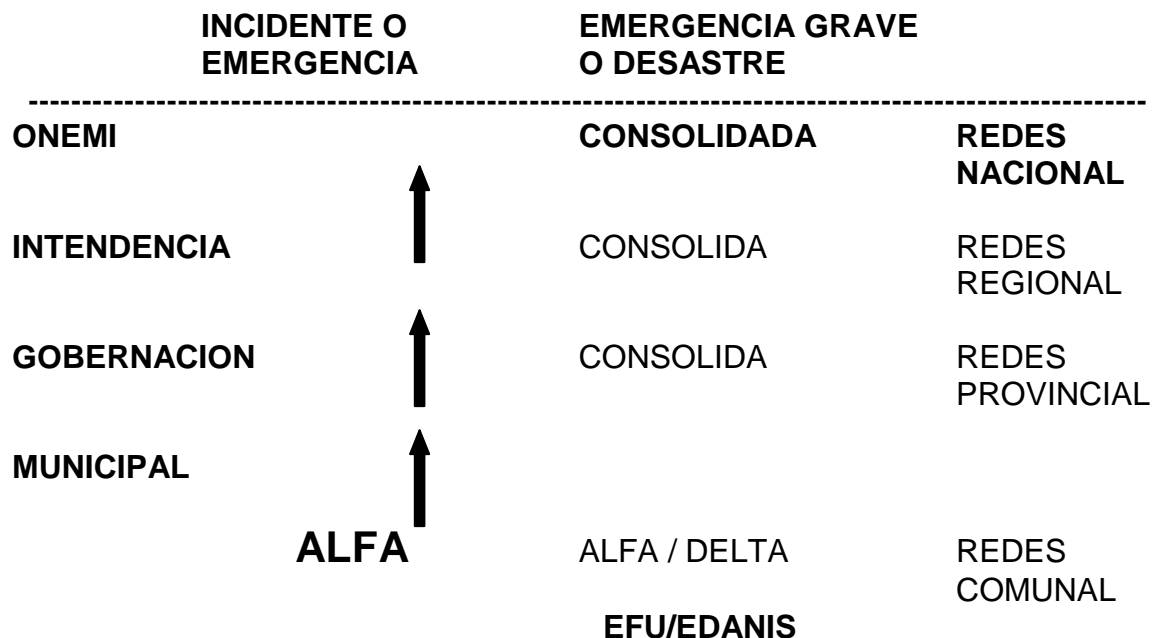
| | INCIDENTE O EMERGENCIA | EMERGENCIA GRAVE O DESASTRE | |
|---|---|---|---|
| ONEMI | | CONSOLIDADA | REDES NACIONAL |
| INTENDENCIA | | CONSOLIDA | REDES REGIONAL |
| GOBERNACION | | CONSOLIDA | REDES PROVINCIAL |
| MUNICIPAL | | | |
| | ALFA | ALFA / DELTA | REDES COMUNAL |
| | | EFU/EDANIS | |

------------------------------------------------------------------------------------------------------------